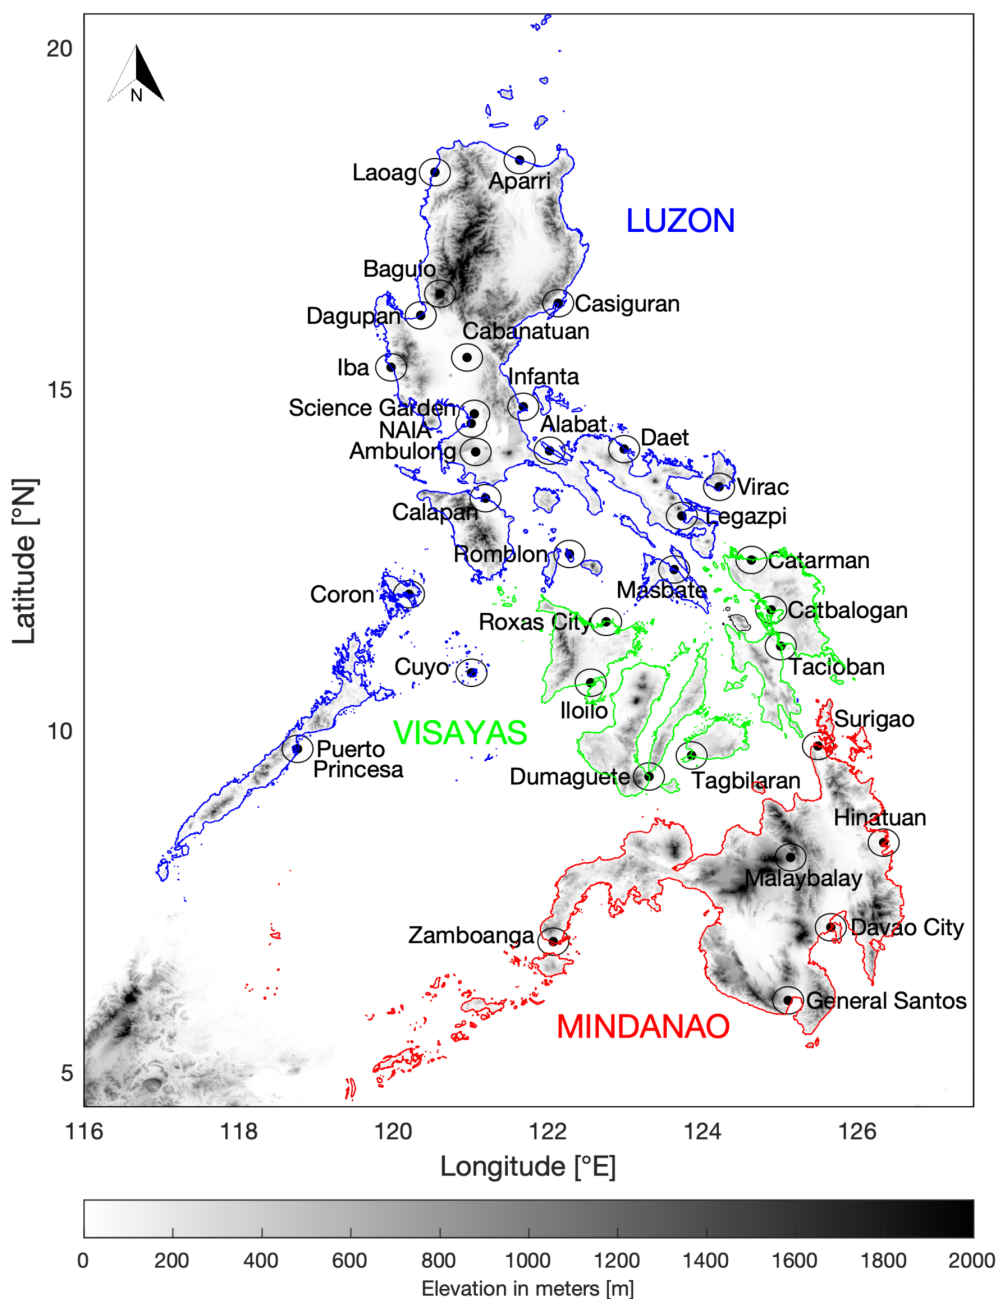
20
N
Laoag
Aparri
LUZON
Baguio
Casiguran
Dagupan
Cabanatuan
Iba
15
Infanta
Science Garden
NAIA
Alabat
Daet
Ambulong
Virac
Calapan
Legazpi
Romblon
Catarman
Coron
Masbate
Catbalogan
Roxas City
Tacloban
Cuyo
Iloilo
Surigao
10
VISAYAS
Puerto Princesa
Dumaguete
Tagbilaran
Hinatuan
Malaybalay
Zamboanga
Davao City
General Santos
MINDANAO
5
Latitude [°N]
116
118
120
122
124
126
Longitude [°E]
0
200
400
600
800
1000
1200
1400
1600
1800
2000
Elevation in meters [m]